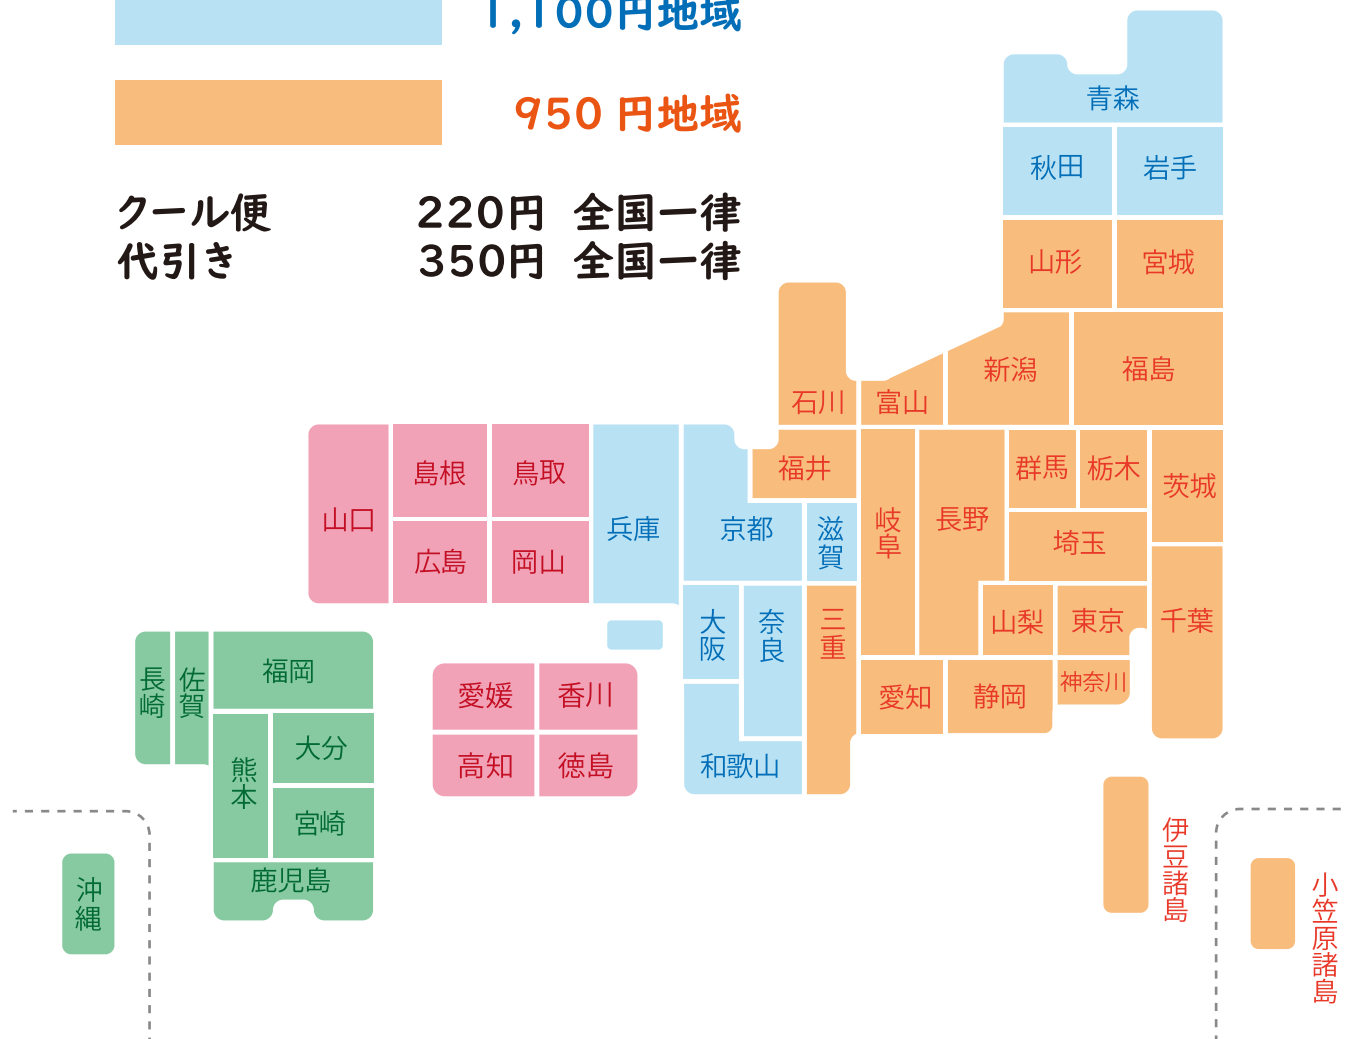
1,100円地域

950円地域

クール便 220円 全国一律
代引き 350円 全国一律

青森
秋田
岩手
山形
宮城
新潟
福島
石川
富山
福井
群馬
栃木
茨城
岐阜
長野
埼玉
滋賀
京都
兵庫
山口
島根
鳥取
広島
岡山
大阪
奈良
三重
山梨
東京
千葉
神奈川
愛知
静岡
和歌山
長崎
佐賀
福岡
熊本
大分
宮崎
鹿児島
愛媛
香川
高知
徳島
沖縄
伊豆諸島
小笠原諸島